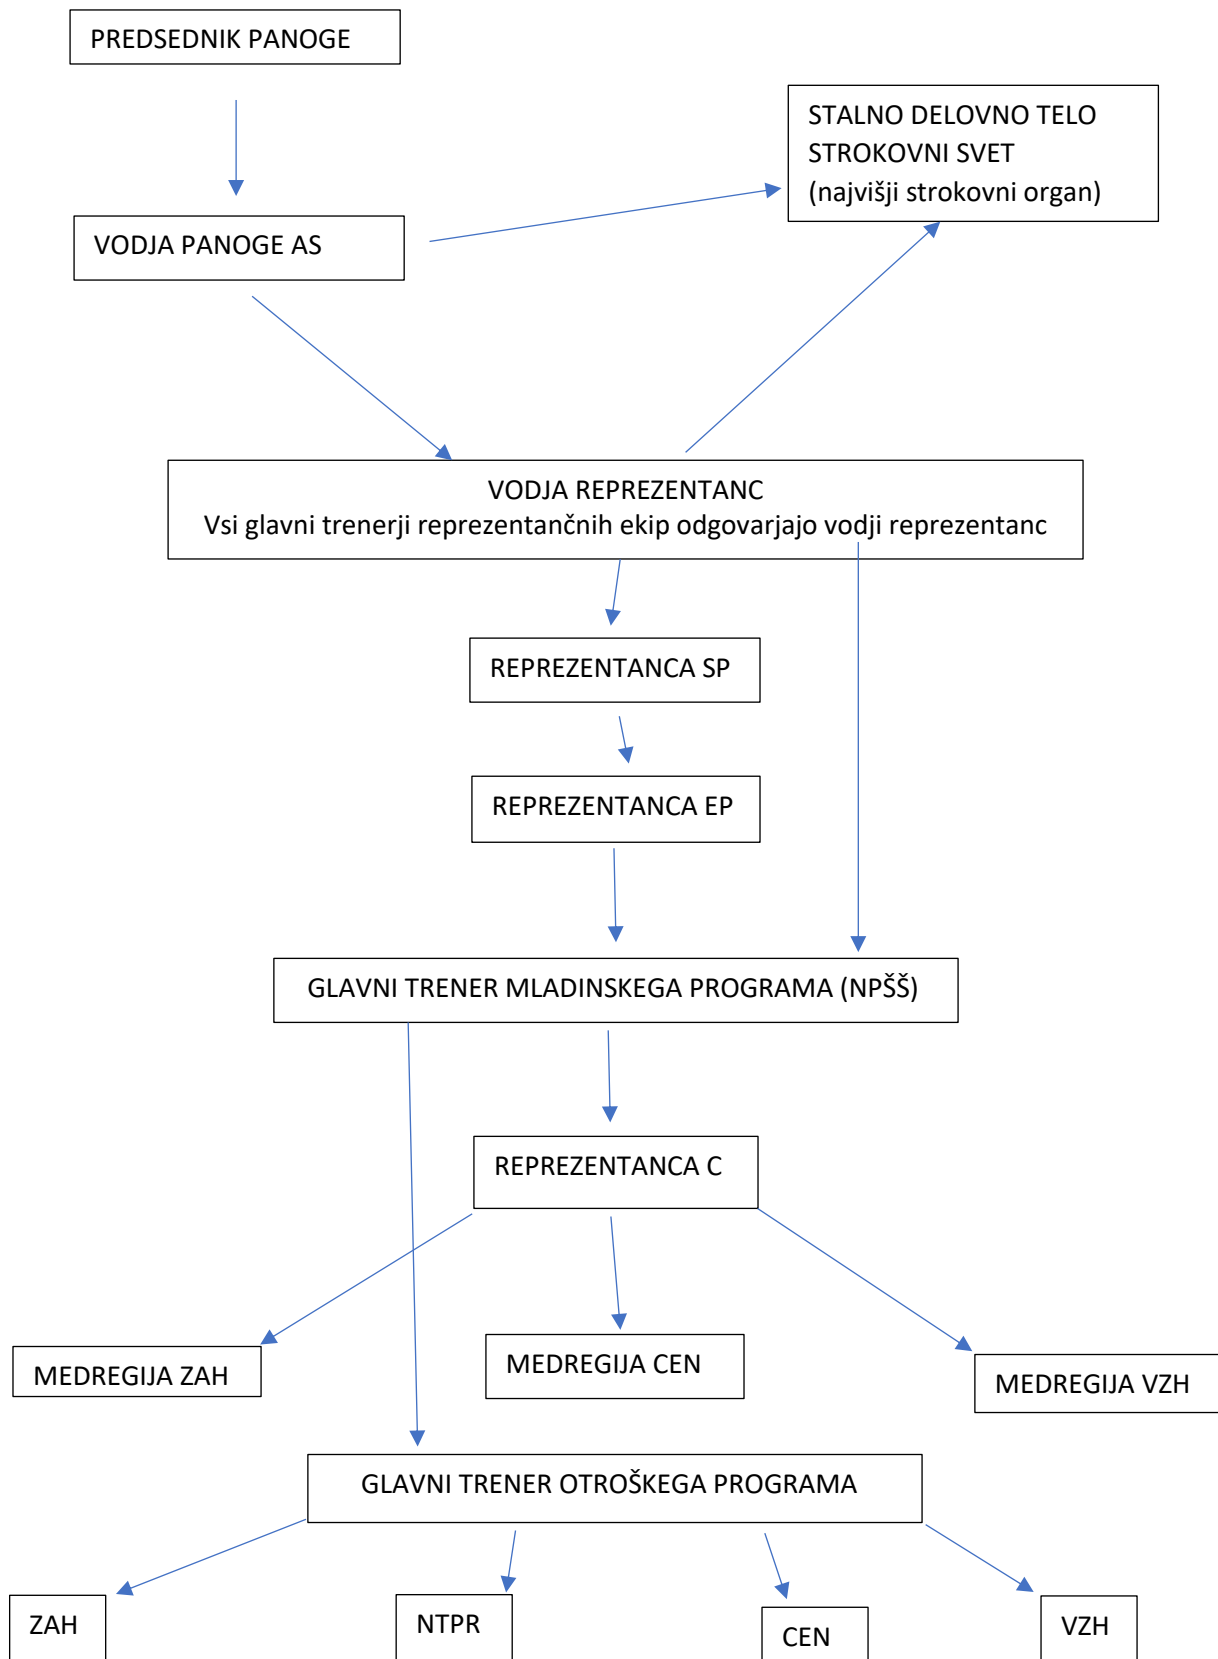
PREDSEDNIK PANOGE

STALNO DELOVNO TELO
STROKOVNI SVET
(najvišji strokovni organ)

VODJA PANOGE AS

VODJA REPREZENTANC
Vsi glavni trenerji reprezentančnih ekip odgovarjajo vodji reprezentanc

REPREZENTANCA SP

REPREZENTANCA EP

GLAVNI TRENER MLADINSKEGA PROGRAMA (NPŠŠ)

REPREZENTANCA C

MEDREGIJA ZAH

MEDREGIJA CEN

MEDREGIJA VZH

GLAVNI TRENER OTROŠKEGA PROGRAMA

ZAH

NTPR

CEN

VZH